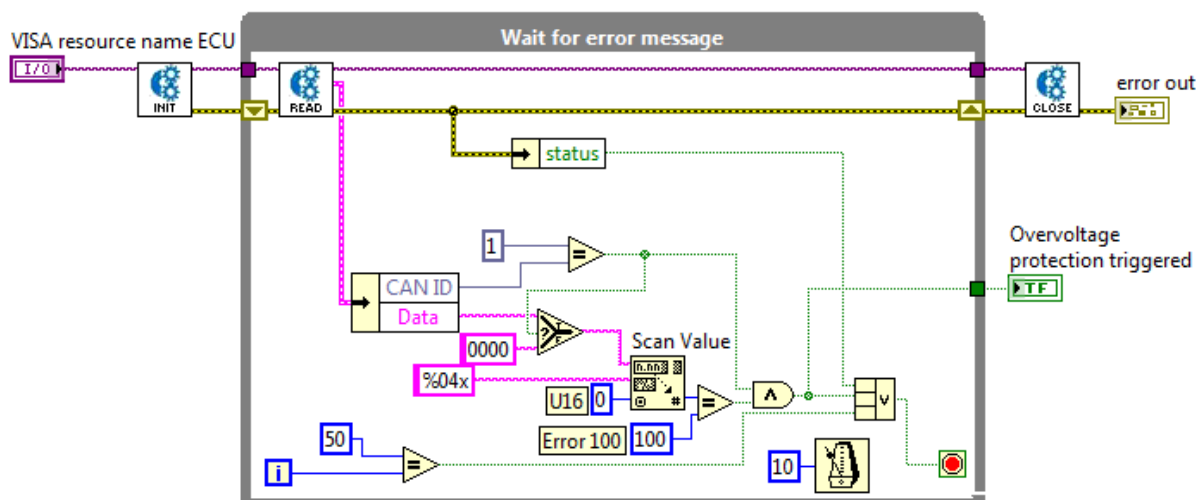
VISA resource name ECU

I/O

INIT

Wait for error message

READ

CLOSE

error out

status

1

Overvoltage protection triggered

CAN ID

TF

Data

Scan Value

0000

%04x

U16

0

Error 100

100

50

i

10